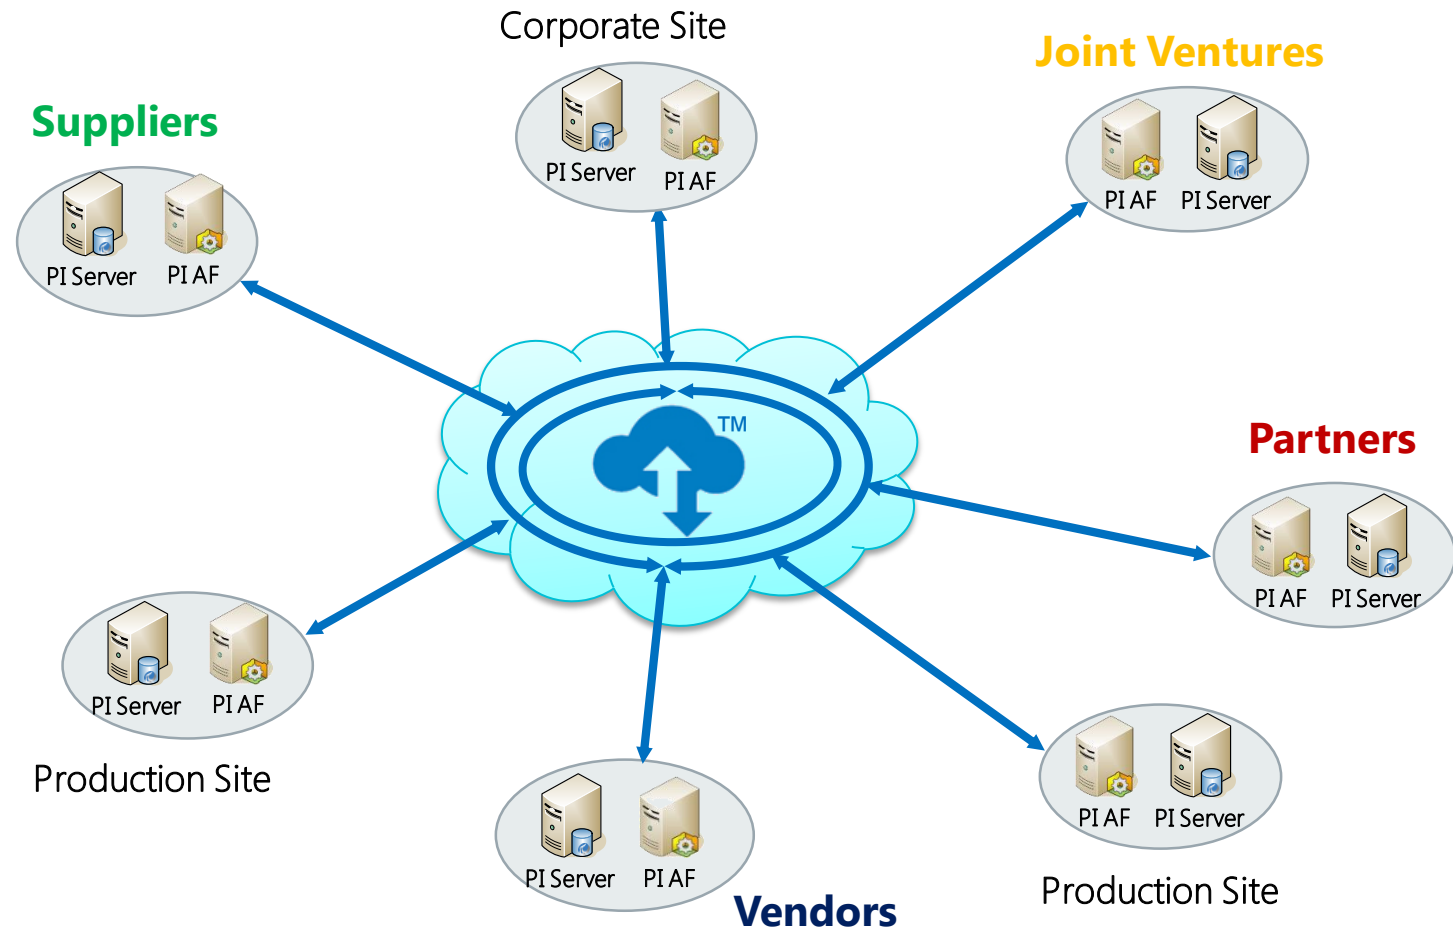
Corporate Site

PI Server PI AF

Joint Ventures

PI AF PI Server

Suppliers

PI Server PI AF

TM

Partners

PI AF PI Server

PI Server PI AF

Production Site

PI Server PI AF

Vendors

PI AF PI Server

Production Site